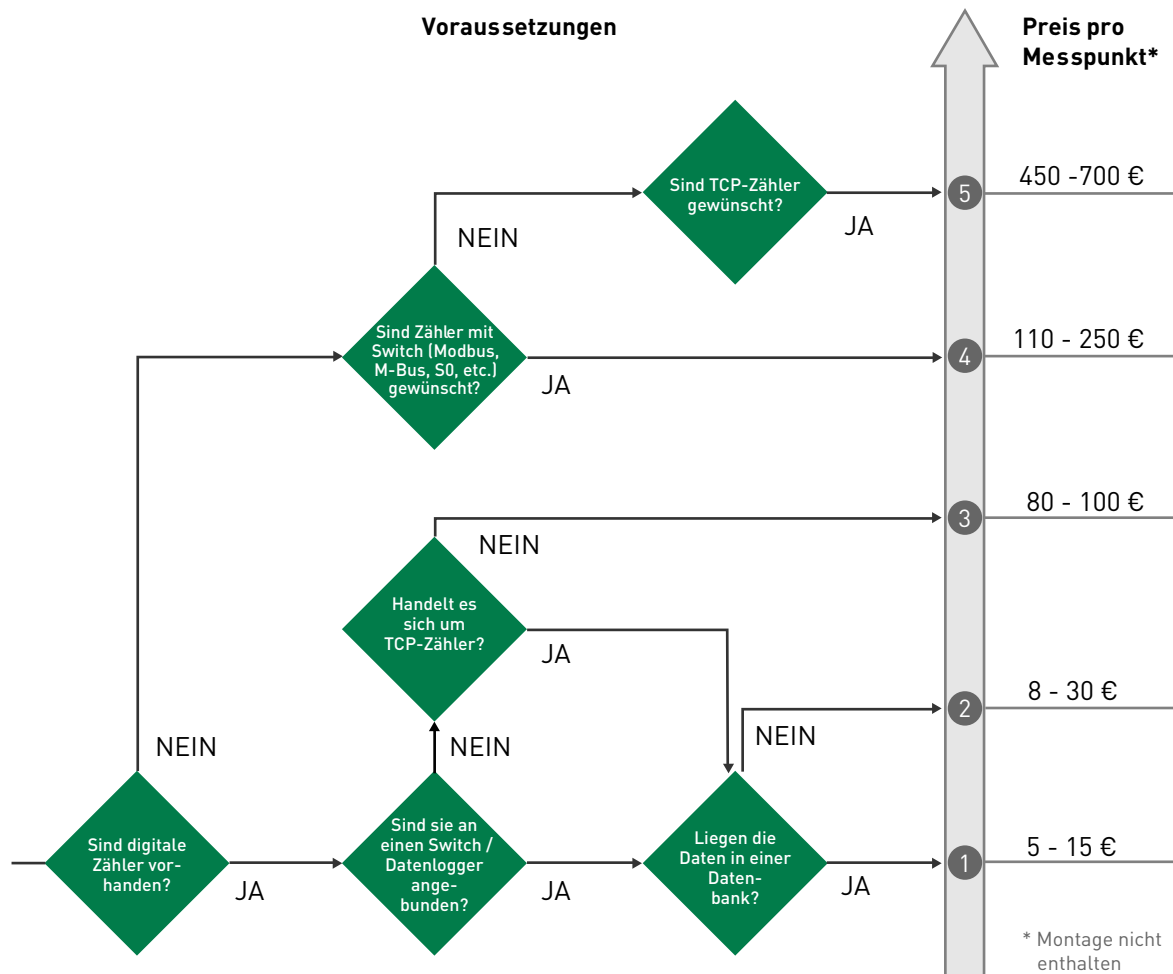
Voraussetzungen

Preis pro Messpunkt*

Sind TCP-Zähler gewünscht?

JA

NEIN

5

450 -700 €

Sind Zähler mit Switch (Modbus, M-Bus, S0, etc.) gewünscht?

JA

4

110 - 250 €

NEIN

3

80 - 100 €

Handelt es sich um TCP-Zähler?

JA

2

8 - 30 €

NEIN

NEIN

NEIN

Sind digitale Zähler vorhanden?

JA

Sind sie an einen Switch / Datenlogger angebunden?

JA

Liegen die Daten in einer Datenbank?

JA

1

5 - 15 €

* Montage nicht enthalten